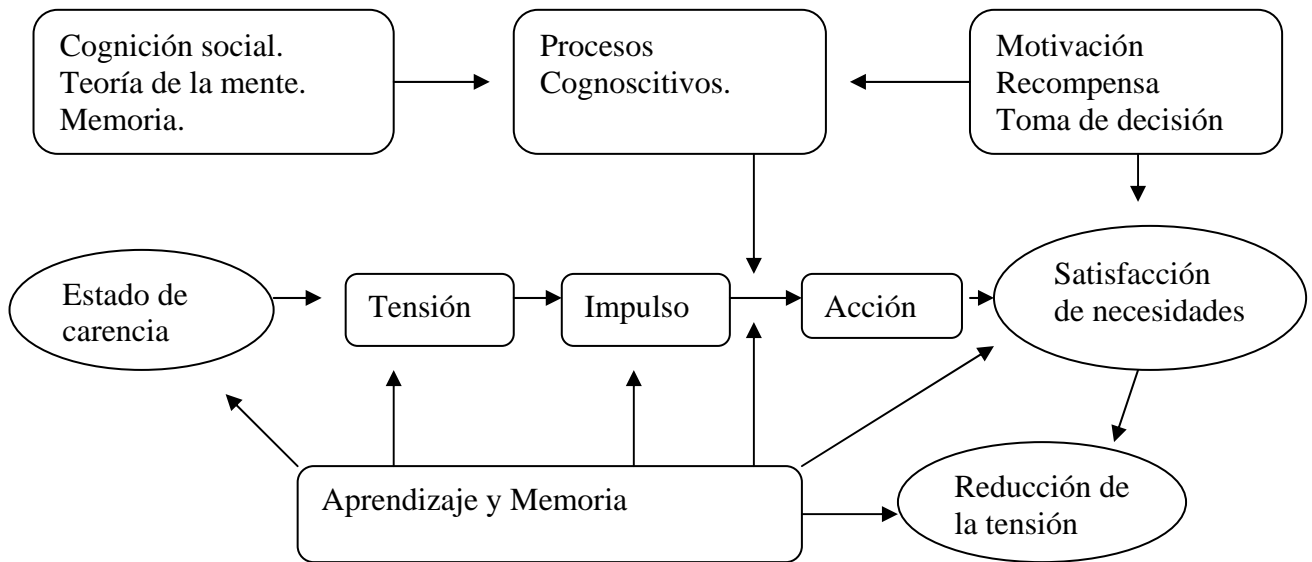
Cognición social.
Teoría de la mente.
Memoria.

Procesos
Cognoscitivos.

Motivación
Recompensa
Toma de decisión

Estado de
carencia

Tensión

Impulso

Acción

Satisfacción
de necesidades

Aprendizaje y Memoria

Reducción de
la tensión